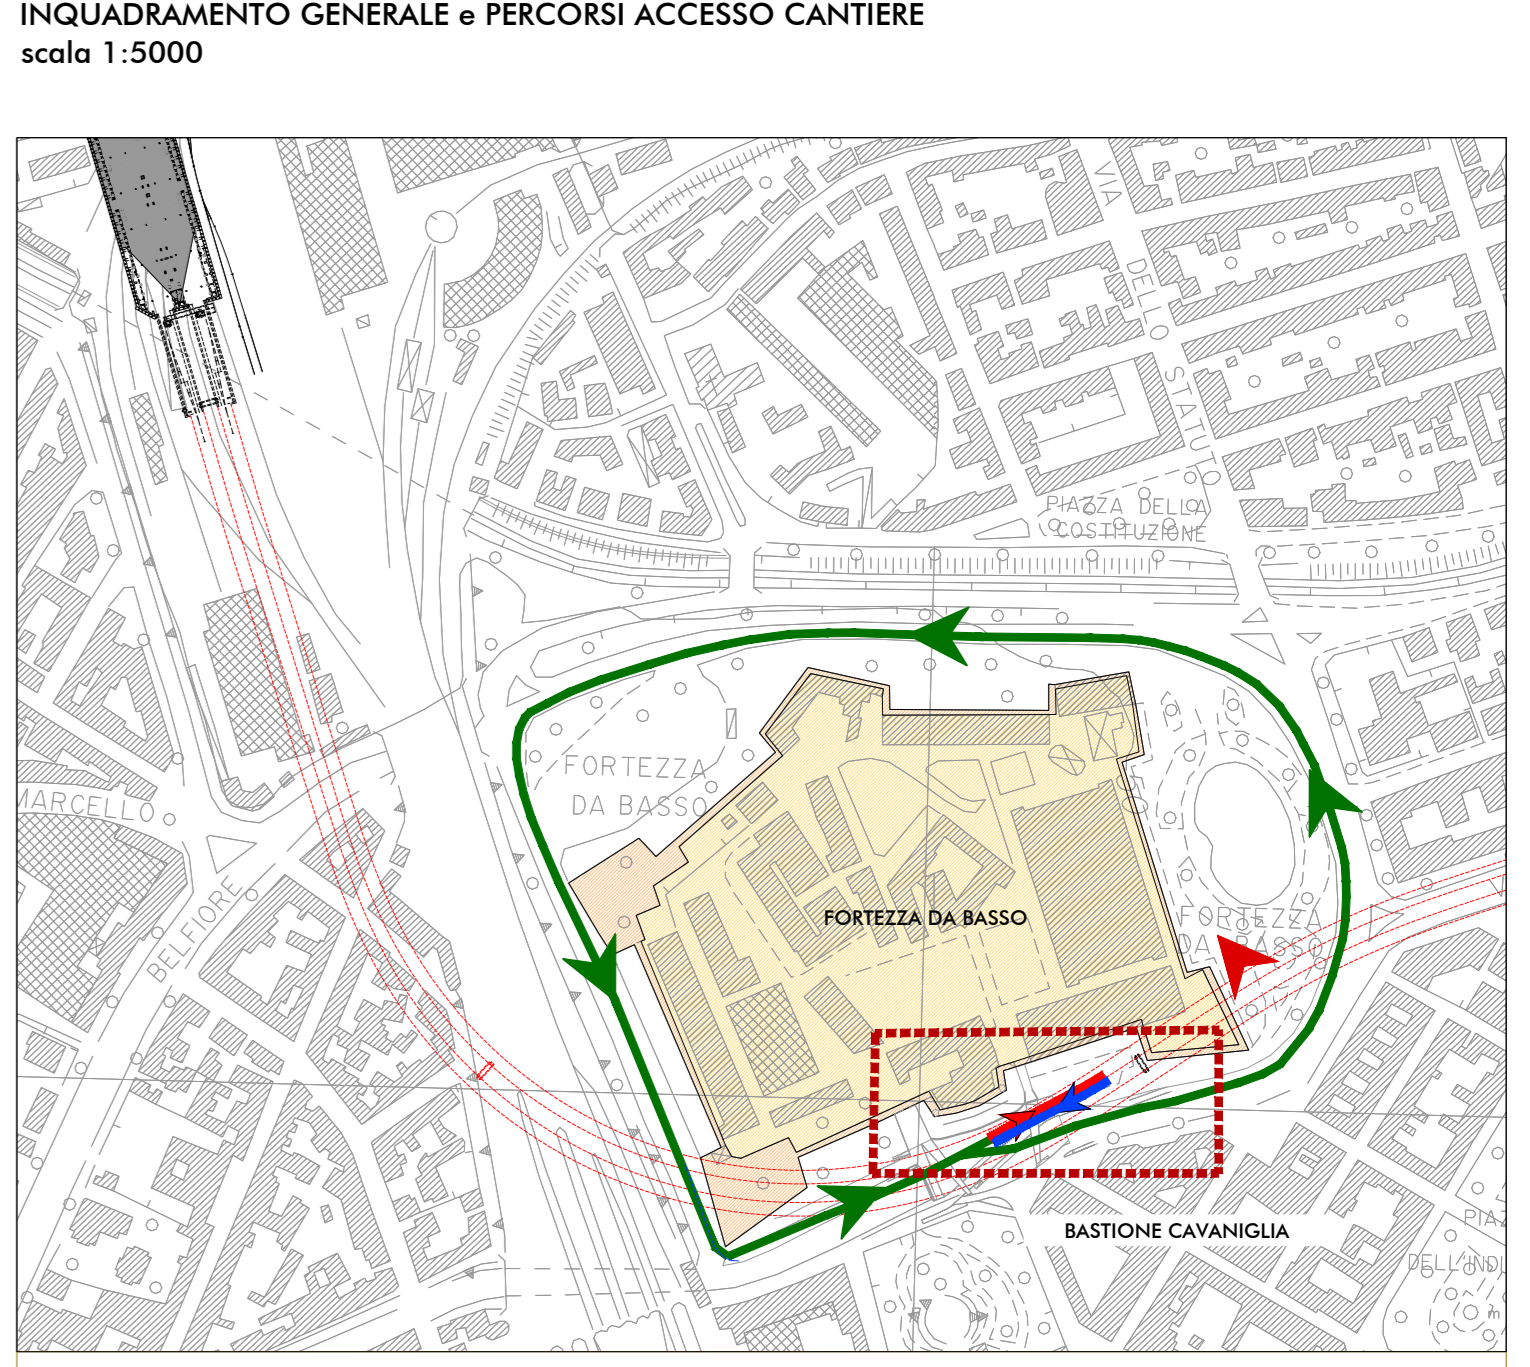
INQUADRAMENTO GENERALE e PERCORSI ACCESSO CANTIERE
scala 1:5000

VIA DELLO STATUTO

PIAZZA DELLA COSTITUZIONE

FORTEZZA DA BASSO

MARCELLO

BELFIORE

FORTEZZA DA BASSO

FORTEZZA DA BASSO

BASTIONE CAVANIGLIA

PIA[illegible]
DELL'INDI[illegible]